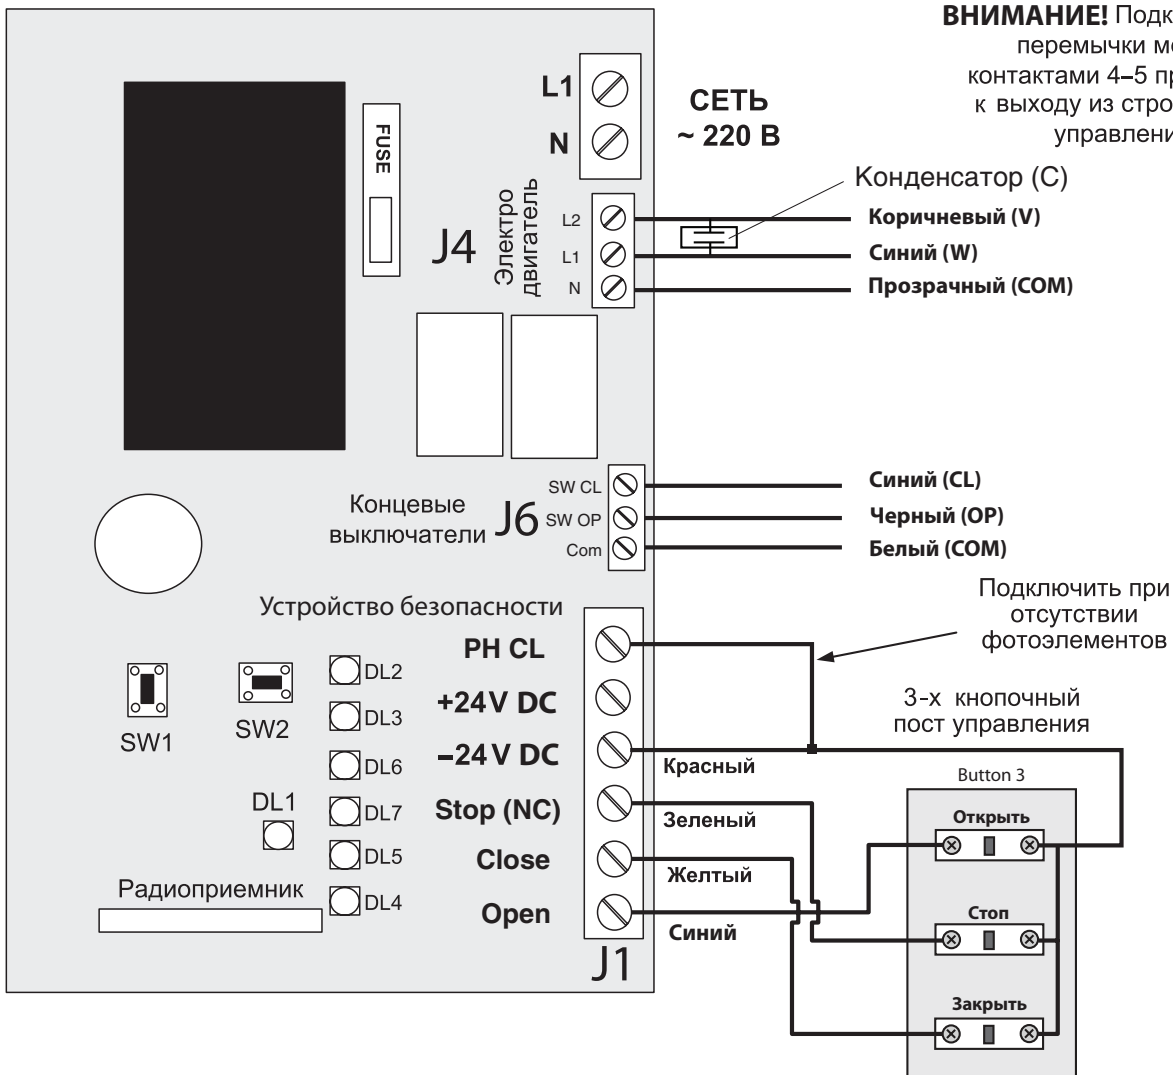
ВНИМАНИЕ! Подк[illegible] перемычки м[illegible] контактами 4–5 п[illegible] к выходу из стро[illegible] управлени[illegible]

L1
N
СЕТЬ
~ 220 В

FUSE

J4

Электро двигатель
L2
L1
N

Конденсатор (С)
Коричневый (V)
Синий (W)
Прозрачный (COM)

Концевые выключатели
J6
SW CL
SW OP
Com

Синий (CL)
Черный (OP)
Белый (COM)

Устройство безопасности

Подключить при отсутствии фотоэлементов

PH CL
+24V DC
–24V DC
Stop (NC)
Close
Open

J1

SW1
SW2
DL2
DL3
DL6
DL7
DL5
DL4
DL1

Радиоприемник

3-х кнопочный пост управления

Красный
Зеленый
Желтый
Синий

Button 3
Открыть
Стоп
Закрыть